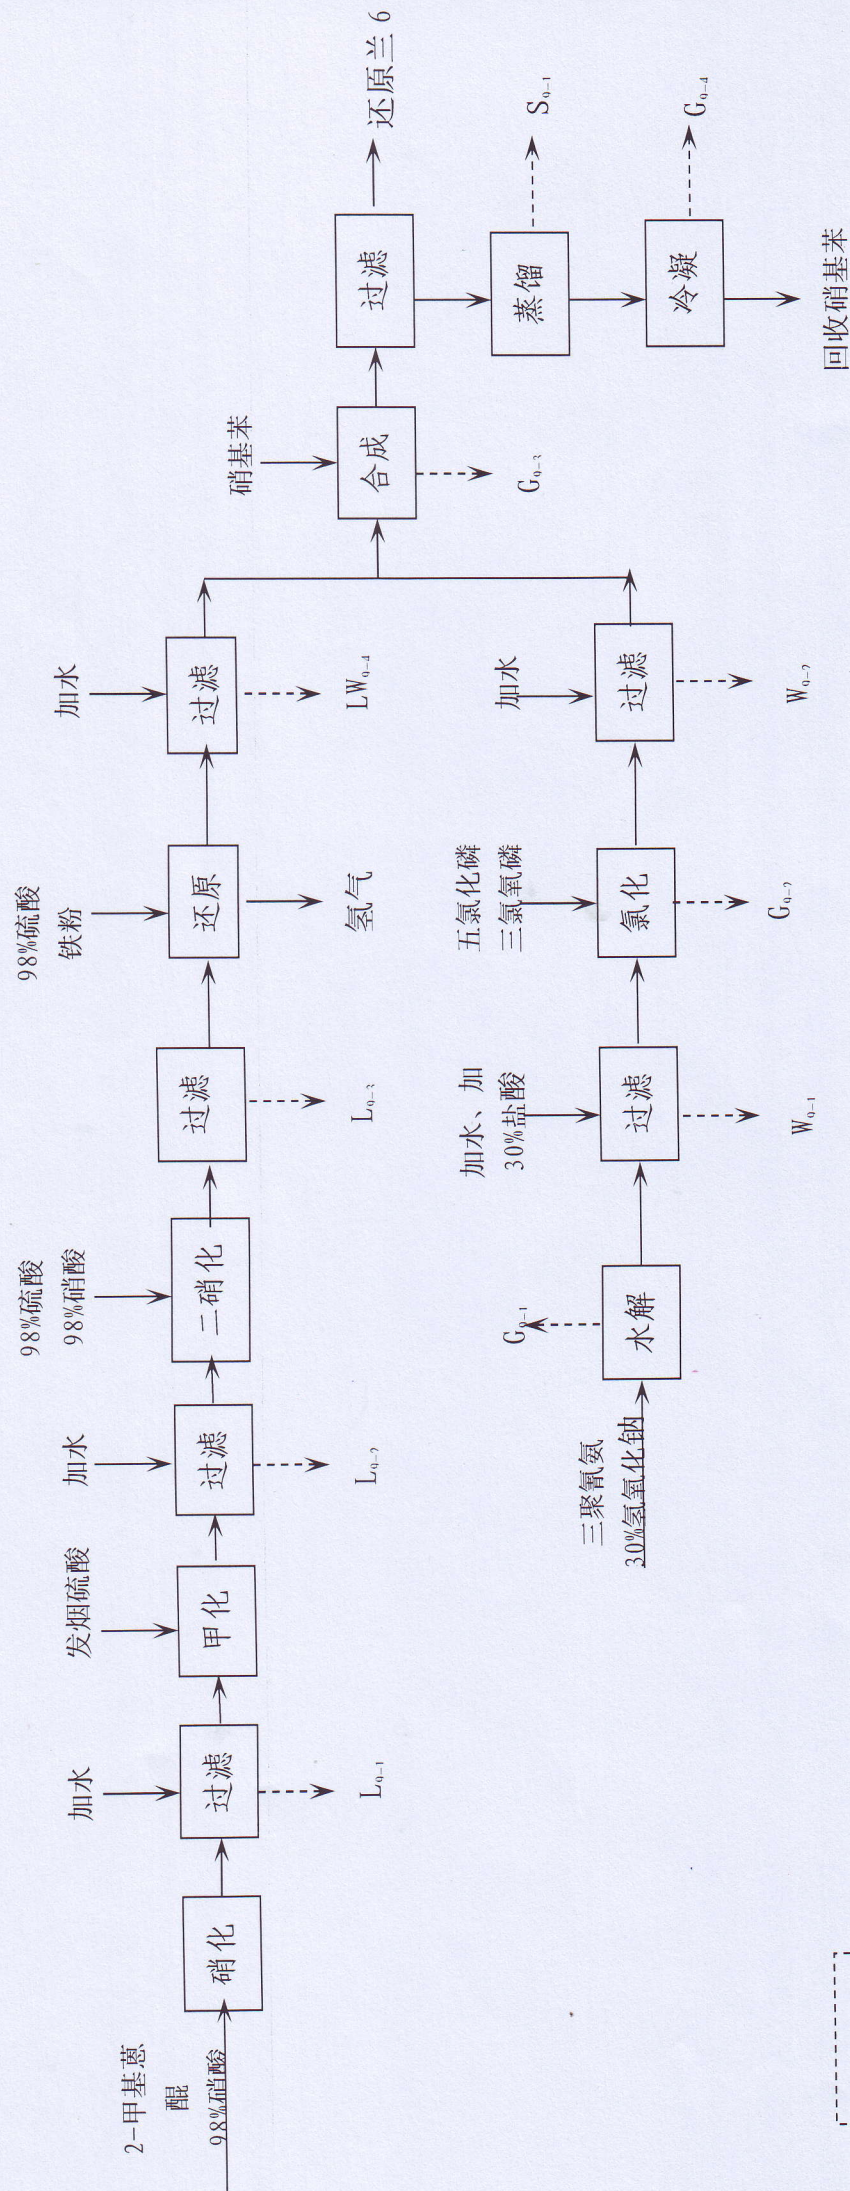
2-甲基蒽醌
98%硝酸

硝化

加水

过滤

$L_{q-1}$

发烟硫酸

甲化

加水

过滤

$L_{q-2}$

98%硫酸
98%硝酸

二硝化

过滤

$L_{q-3}$

98%硫酸
铁粉

还原

氢气

加水

过滤

$LW_{q-4}$

三聚氰氨
30%氢氧化钠

水解

$G_{q-1}$

加水、加
30%盐酸

过滤

$W_{q-1}$

五氯化磷
三氯氧磷

氯化

$G_{q-2}$

加水

过滤

$W_{q-2}$

硝基苯

合成

$G_{q-3}$

过滤

还原兰 6

蒸馏

$S_{q-1}$

冷凝

$G_{q-4}$

回收硝基苯